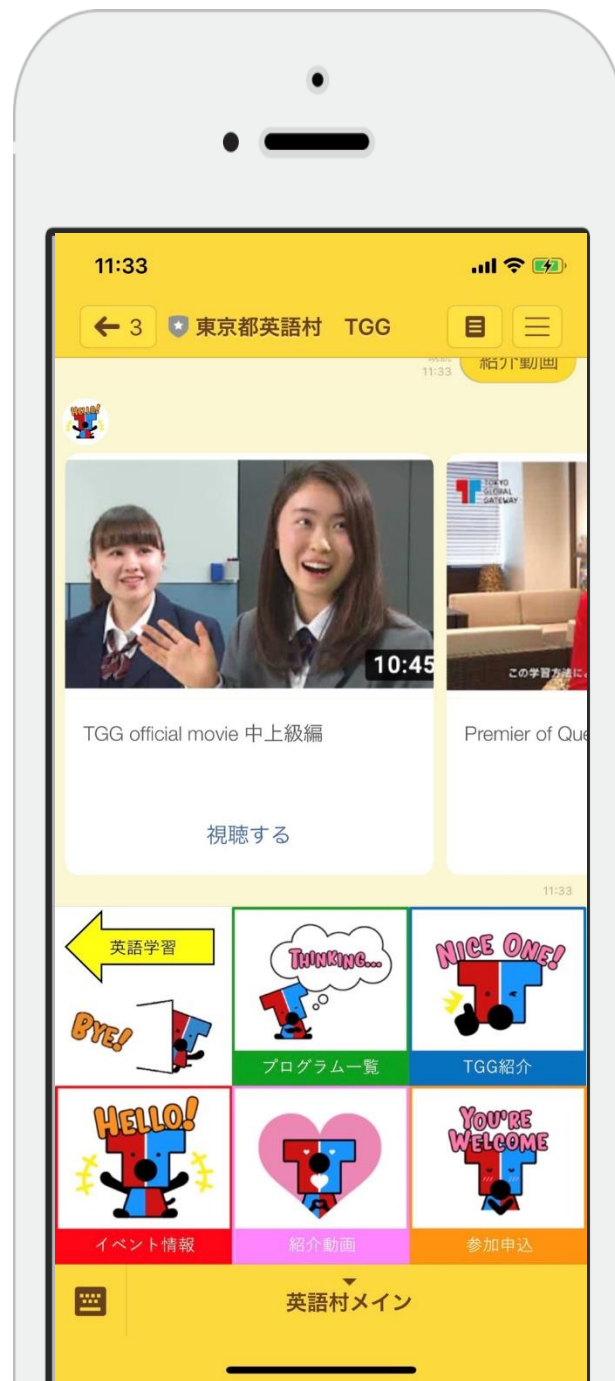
11:33

← 3 東京都英語村 TGG

11:33 紹介動画

10:45

TGG official movie 中上級編

視聴する

TOKYO GLOBAL GATEWAY

この学習方法に

Premier of Que

11:33

英語学習

BYE!

THINKING...

プログラム一覧

NICE ONE!

TGG紹介

HELLO!

イベント情報

紹介動画

YOU'RE WELCOME

参加申込

英語村メイン